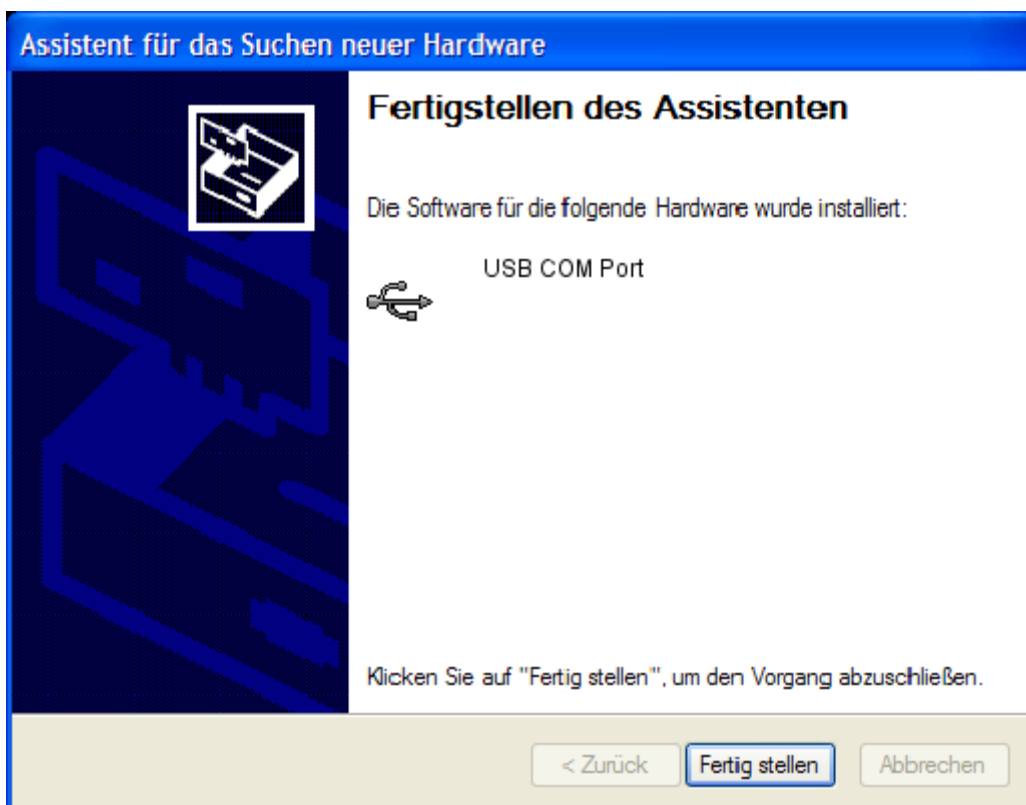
Assistent für das Suchen neuer Hardware

Fertigstellen des Assistenten

Die Software für die folgende Hardware wurde installiert:

USB COM Port

Klicken Sie auf "Fertig stellen", um den Vorgang abzuschließen.

< Zurück
Fertig stellen
Abbrechen